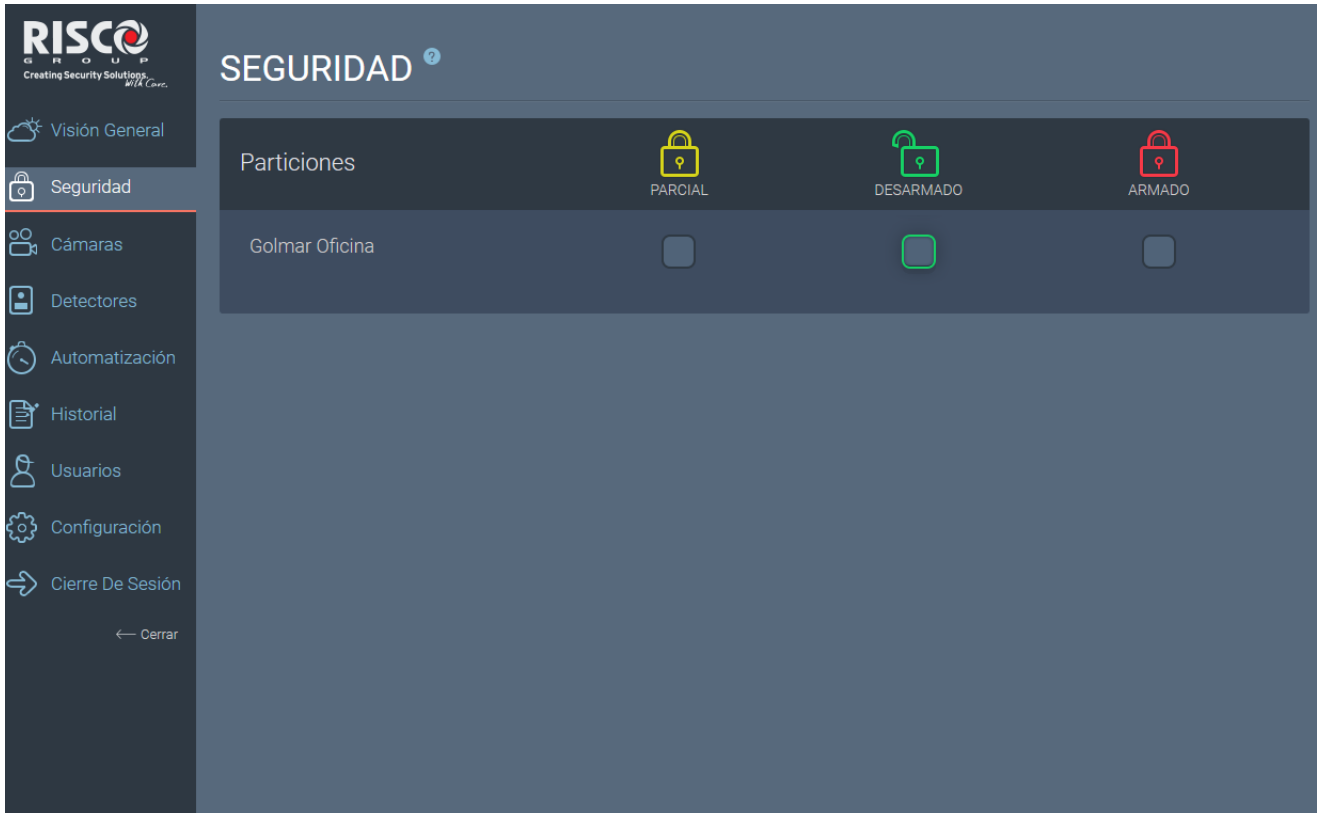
RISCO
GROUP
Creating Security Solutions. With Care.

Visión General
Seguridad
Cámaras
Detectores
Automatización
Historial
Usuarios
Configuración
Cierre De Sesión
⟵ Cerrar

SEGURIDAD

| Particiones | PARCIAL | DESARMADO | ARMADO |
|---|---|---|---|
| Golmar Oficina | | | |